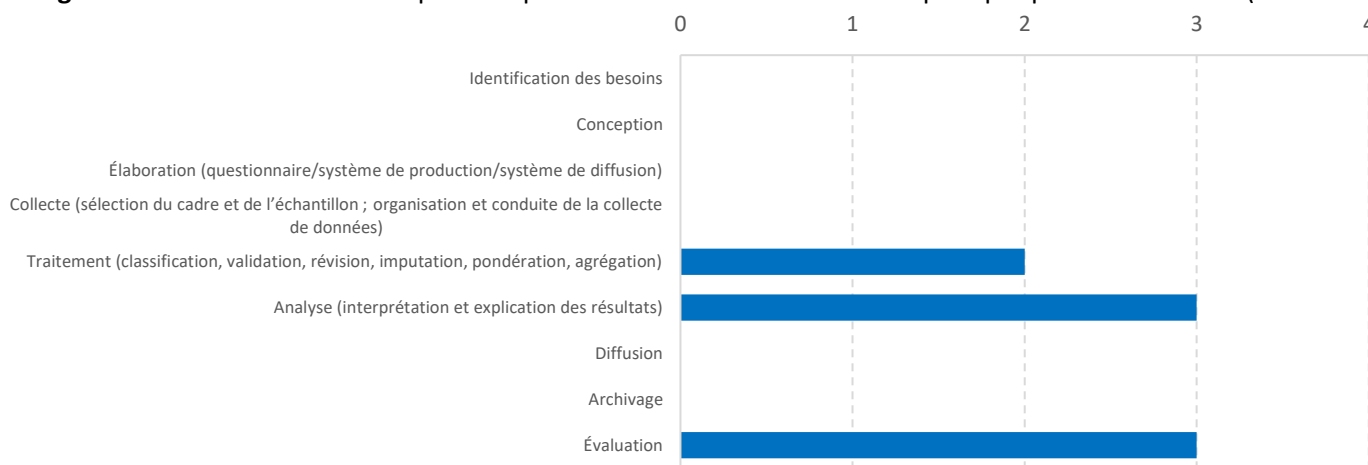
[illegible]

0 1 2 3 4

Identification des besoins

Conception

Élaboration (questionnaire/système de production/système de diffusion)

Collecte (sélection du cadre et de l'échantillon ; organisation et conduite de la collecte de données)

Traitement (classification, validation, révision, imputation, pondération, agrégation)

Analyse (interprétation et explication des résultats)

Diffusion

Archivage

Évaluation